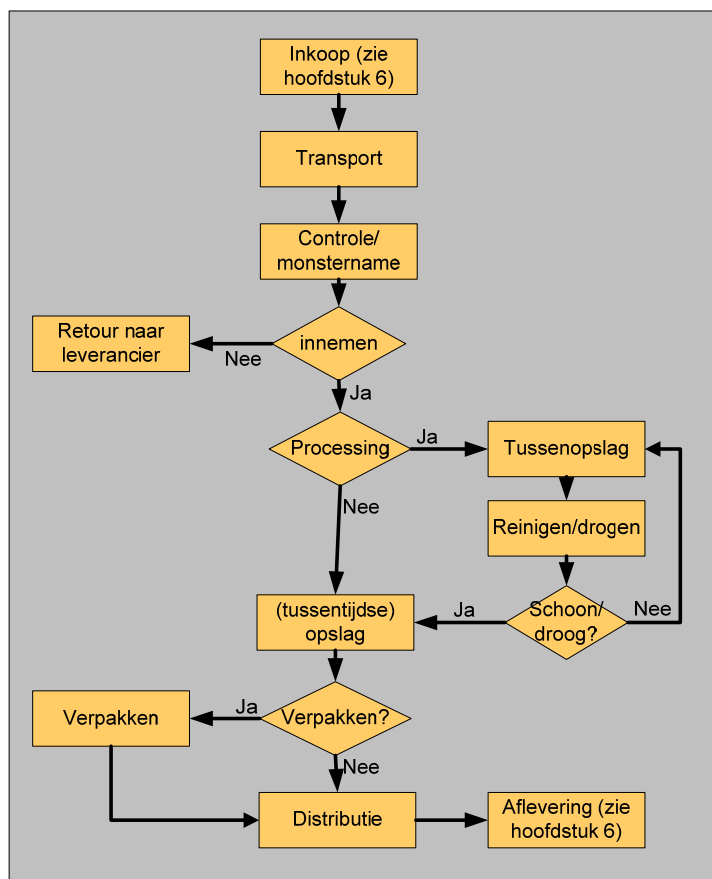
Inkoop (zie hoofdstuk 6)

Transport

Controle/ monstername

Retour naar leverancier

Nee

innemen

Ja

Processing

Ja

Tussenopslag

Nee

Reinigen/drogen

(tussentijdse) opslag

Ja

Schoon/ droog?

Nee

Verpakken

Ja

Verpakken?

Nee

Distributie

Aflevering (zie hoofdstuk 6)